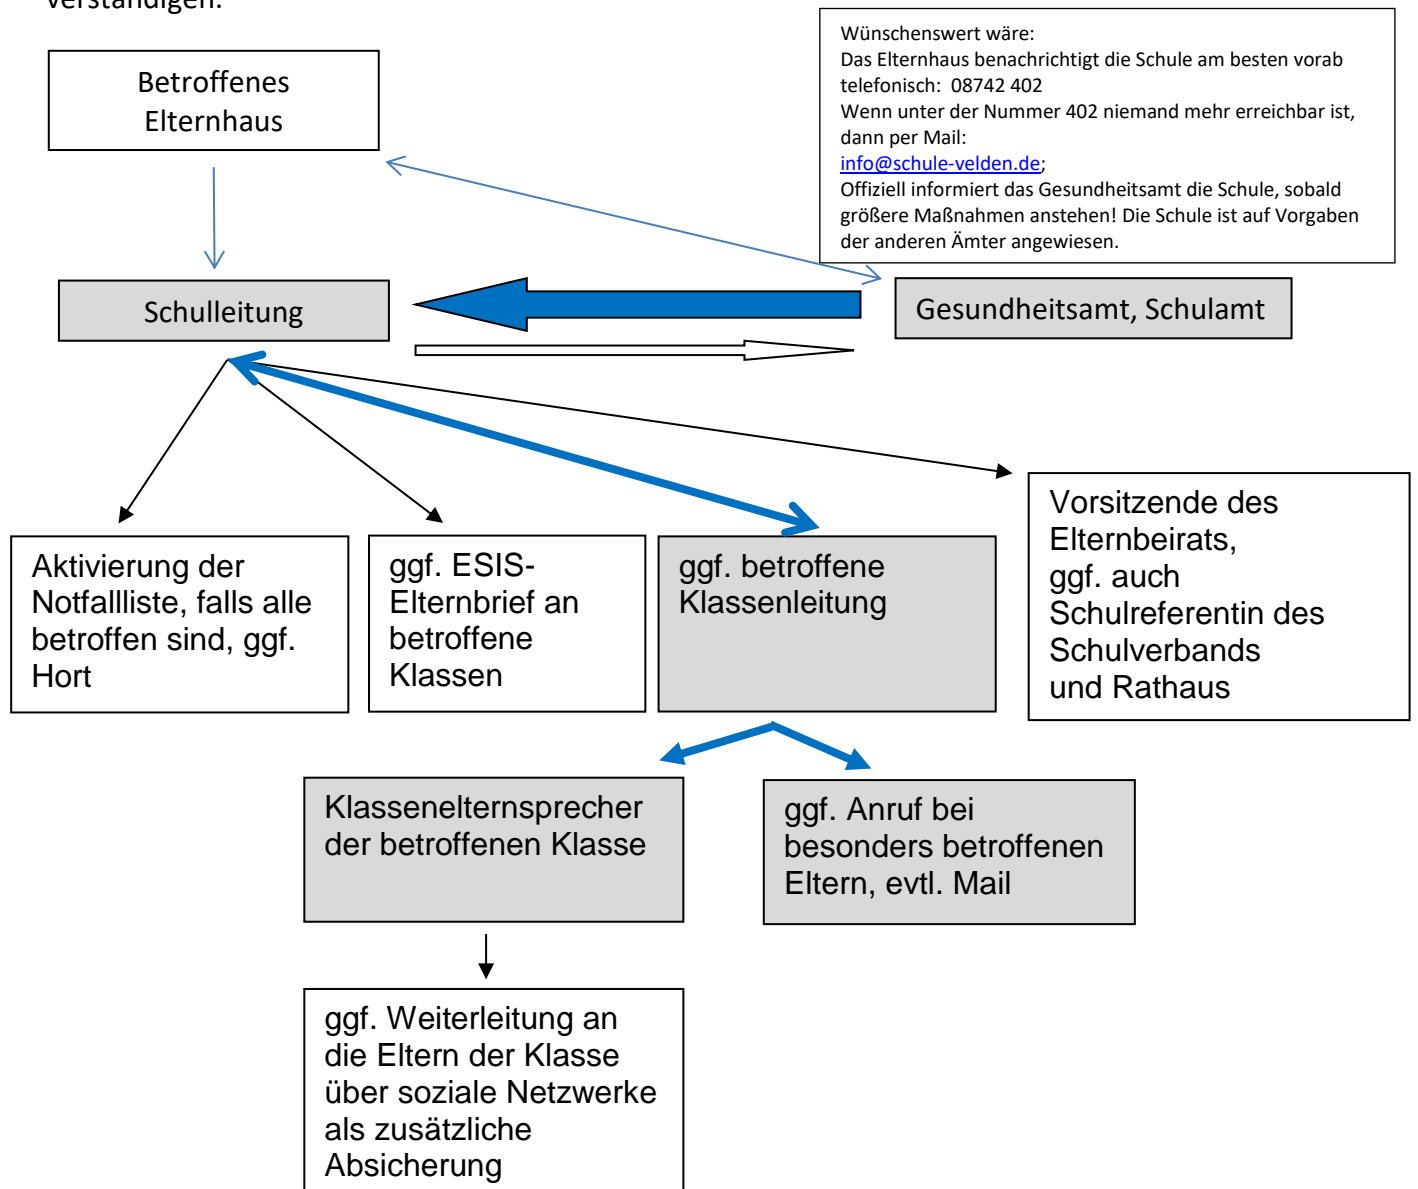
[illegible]

Wünschenswert wäre:
Das Elternhaus benachrichtigt die Schule am besten vorab telefonisch: 08742 402
Wenn unter der Nummer 402 niemand mehr erreichbar ist, dann per Mail:
info@schule-velden.de;
Offiziell informiert das Gesundheitsamt die Schule, sobald größere Maßnahmen anstehen! Die Schule ist auf Vorgaben der anderen Ämter angewiesen.

Betroffenes Elternhaus

Schulleitung

Gesundheitsamt, Schulamt

Aktivierung der Notfallliste, falls alle betroffen sind, ggf. Hort

ggf. ESIS-Elternbrief an betroffene Klassen

ggf. betroffene Klassenleitung

Vorsitzende des Elternbeirats, ggf. auch Schulreferentin des Schulverbands und Rathaus

Klassenelternsprecher der betroffenen Klasse

ggf. Anruf bei besonders betroffenen Eltern, evtl. Mail

ggf. Weiterleitung an die Eltern der Klasse über soziale Netzwerke als zusätzliche Absicherung